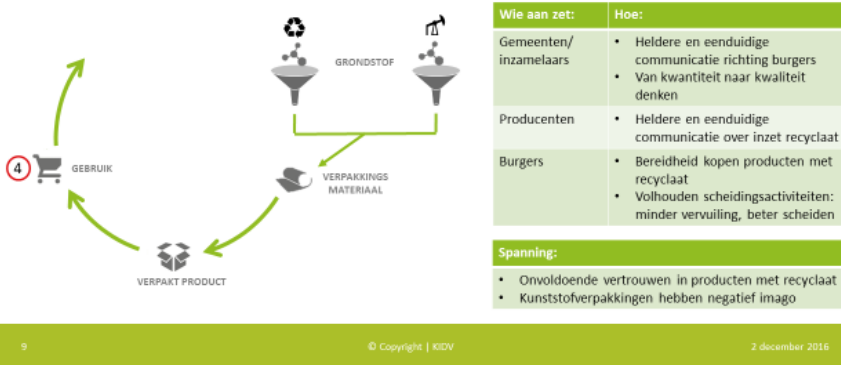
GRONDSTOF

4 GEBRUIK

VERPAKKINGS MATERIAAL

VERPAKT PRODUCT

| Wie aan zet: | Hoe: |
|---|---|
| Gemeenten/ inzamelaars | • Heldere en eenduidige communicatie richting burgers • Van kwantiteit naar kwaliteit denken |
| Producenten | • Heldere en eenduidige communicatie over inzet recyclaat |
| Burgers | • Bereidheid kopen producten met recyclaat • Volhouden scheidingsactiviteiten: minder vervuiling, beter scheiden |

Spanning:
• Onvoldoende vertrouwen in producten met recyclaat
• Kunststofverpakkingen hebben negatief imago

9 © Copyright | KIDV 2 december 2016